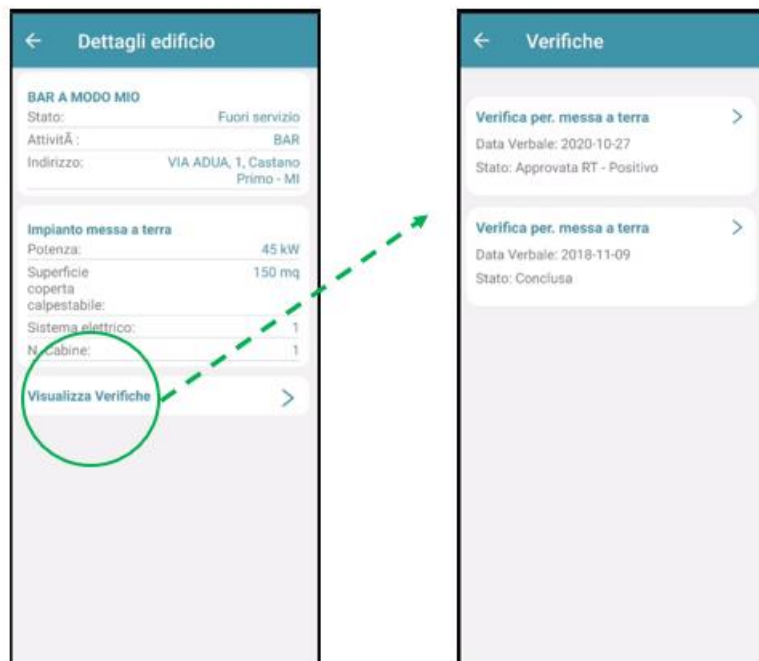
← Dettagli edificio

BAR A MODO MIO

| | |
|---|---|
| Stato: | Fuori servizio |
| AttivitÃ : | BAR |
| Indirizzo: | VIA ADUA, 1, Castano Primo - MI |

Impianto messa a terra

| | |
|---|---|
| Potenza: | 45 kW |
| Superficie coperta calpestabile: | 150 mq |
| Sistema elettrico: | 1 |
| N. Cabine: | 1 |

Visualizza Verifiche >

← Verifiche

Verifica per. messa a terra >
Data Verbale: 2020-10-27
Stato: Approvata RT - Positivo

Verifica per. messa a terra >
Data Verbale: 2018-11-09
Stato: Conclusa